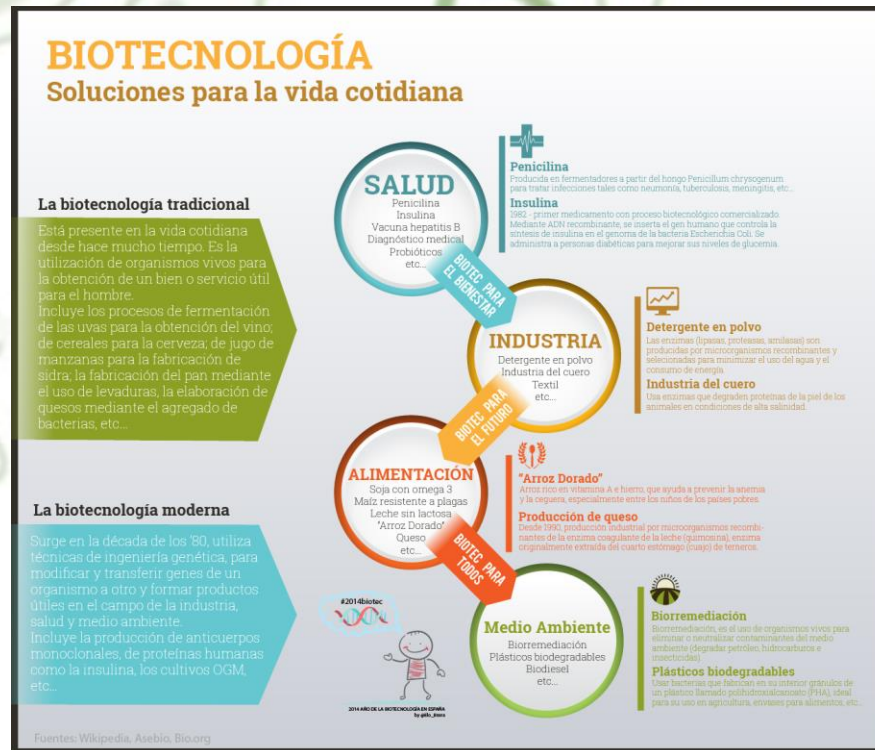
BIOTECNOLOGÍA
Soluciones para la vida cotidiana

La biotecnología tradicional

Está presente en la vida cotidiana desde hace mucho tiempo. Es la utilización de organismos vivos para la obtención de un bien o servicio útil para el hombre.
Incluye los procesos de fermentación de las uvas para la obtención del vino; de cereales para la cerveza; de jugo de manzanas para la fabricación de sidra; la fabricación del pan mediante el uso de levaduras, la elaboración de quesos mediante el agregado de bacterias, etc...

La biotecnología moderna

Surge en la década de los '80, utiliza técnicas de ingeniería genética, para modificar y transferir genes de un organismo a otro y formar productos útiles en el campo de la industria, salud y medio ambiente.
Incluye la producción de anticuerpos monoclonales, de proteínas humanas como la insulina, los cultivos OGM, etc...

SALUD
Penicilina
Insulina
Vacuna hepatitis B
Diagnóstico medical
Probióticos
etc...

BIOTEC PARA EL BIENESTAR

Penicilina
Producida en fermentadores a partir del hongo Penicillum chrysogenum para tratar infecciones tales como neumonía, tuberculosis, meningitis, etc...

Insulina
1982 - primer medicamento con proceso biotecnológico comercializado. Mediante ADN recombinante, se inserta el gen humano que controla la síntesis de insulina en el genoma de la bacteria Escherichia Coli. Se administra a personas diabéticas para mejorar sus niveles de glucemia.

INDUSTRIA
Detergente en polvo
Industria del cuero
Textil
etc...

BIOTEC PARA EL FUTURO

Detergente en polvo
Las enzimas (lipasas, proteasas, amilasas) son producidas por microorganismos recombinantes y seleccionadas para minimizar el uso del agua y el consumo de energía.

Industria del cuero
Usa enzimas que degraden proteínas de la piel de los animales en condiciones de alta salinidad.

ALIMENTACIÓN
Soja con omega 3
Maíz resistente a plagas
Leche sin lactosa
"Arroz Dorado"
Queso
etc...

BIOTEC PARA TODOS

"Arroz Dorado"
Arroz rico en vitamina A e hierro, que ayuda a prevenir la anemia y la ceguera, especialmente entre los niños de los países pobres.

Producción de queso
Desde 1990, producción industrial por microorganismos recombinantes de la enzima coagulante de la leche (quimosina), enzima originalmente extraída del cuarto estómago (cuajo) de terneros.

#2014biotec

2014 AÑO DE LA BIOTECNOLOGÍA EN ESPAÑA
by @illo_biotec

Medio Ambiente
Biorremediación
Plásticos biodegradables
Biodiesel
etc...

Biorremediación
Biorremediación, es el uso de organismos vivos para eliminar o neutralizar contaminantes del medio ambiente (degradar petróleo, hidrocarburos e insecticidas).

Plásticos biodegradables
Usar bacterias que fabrican en su interior gránulos de un plástico llamado polihidroxialcanoato (PHA), ideal para su uso en agricultura, envases para alimentos, etc...

Fuentes: Wikipedia, Asebio, Bio.org